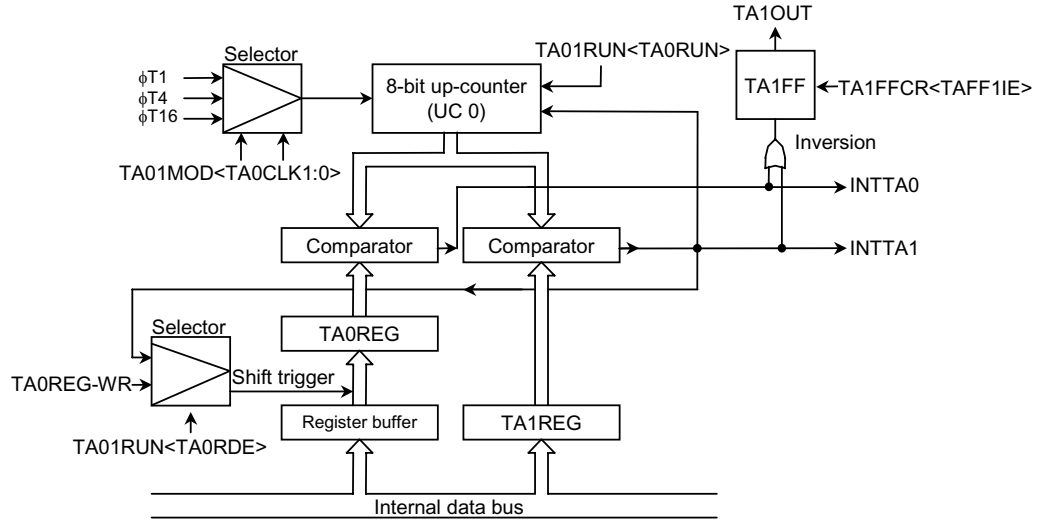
TA1OUT

Selector

$\phi$T1
$\phi$T4
$\phi$T16

TA01MOD<TA0CLK1:0>

TA01RUN<TA0RUN>

8-bit up-counter
(UC 0)

TA1FF

←TA1FFCR<TAFF1IE>

Inversion

INTTA0

Comparator

Comparator

INTTA1

Selector

TA0REG

TA0REG-WR

Shift trigger

Register buffer

TA1REG

TA01RUN<TA0RDE>

Internal data bus